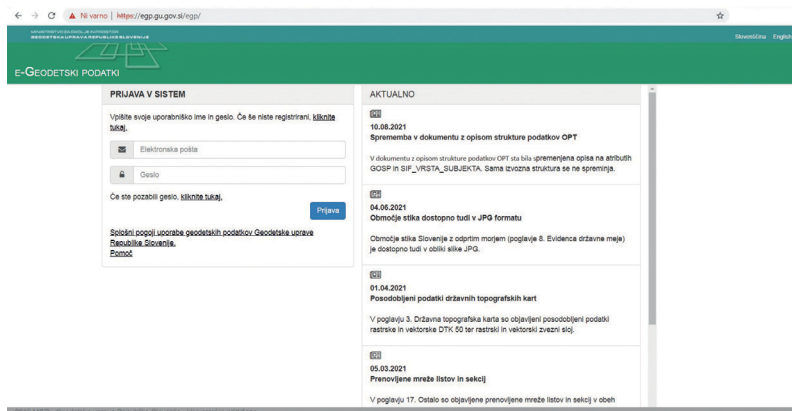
Ni varno | https://egp.gu.gov.si/egp/

MINISTRSTVO ZA OKOLJE IN PROSTOR
GEODETSKA UPRAVA REPUBLIKE SLOVENIJE

Slovenščina English

E-GEODETSKI PODATKI

PRIJAVA V SISTEM

Vpišite svoje uporabniško ime in geslo. Če še niste registrirani, kliknite tukaj.

Elektronska pošta

Geslo

Če ste pozabili geslo, kliknite tukaj.

Prijava

Splošni pogoji uporabe geodetskih podatkov Geodetske uprave Republike Slovenije.
Pomoč

AKTUALNO

10.08.2021
Sprememba v dokumentu z opisom strukture podatkov OPT

V dokumentu z opisom strukture podatkov OPT sta bila spremenjena opisa na atributih GOSP in SIF_VRSTA_SUBJEKTA. Sama izvozna struktura se ne spreminja.

04.06.2021
Območje stika dostopno tudi v JPG formatu

Območje stika Slovenije z odprtim morjem (poglavje 8. Evidenca državne meje) je dostopno tudi v obliki slike JPG.

01.04.2021
Posodobljeni podatki državnih topografskih kart

V poglavju 3. Državna topografska karta so objavljeni posodobljeni podatki rastrske in vektorske DTK 50 ter rastrski in vektorski zvezni sloj.

05.03.2021
Prenovljene mreže listov in sekcij

V poglavju 17. Ostalo so objavljene prenovljene mreže listov in sekcij v obeh